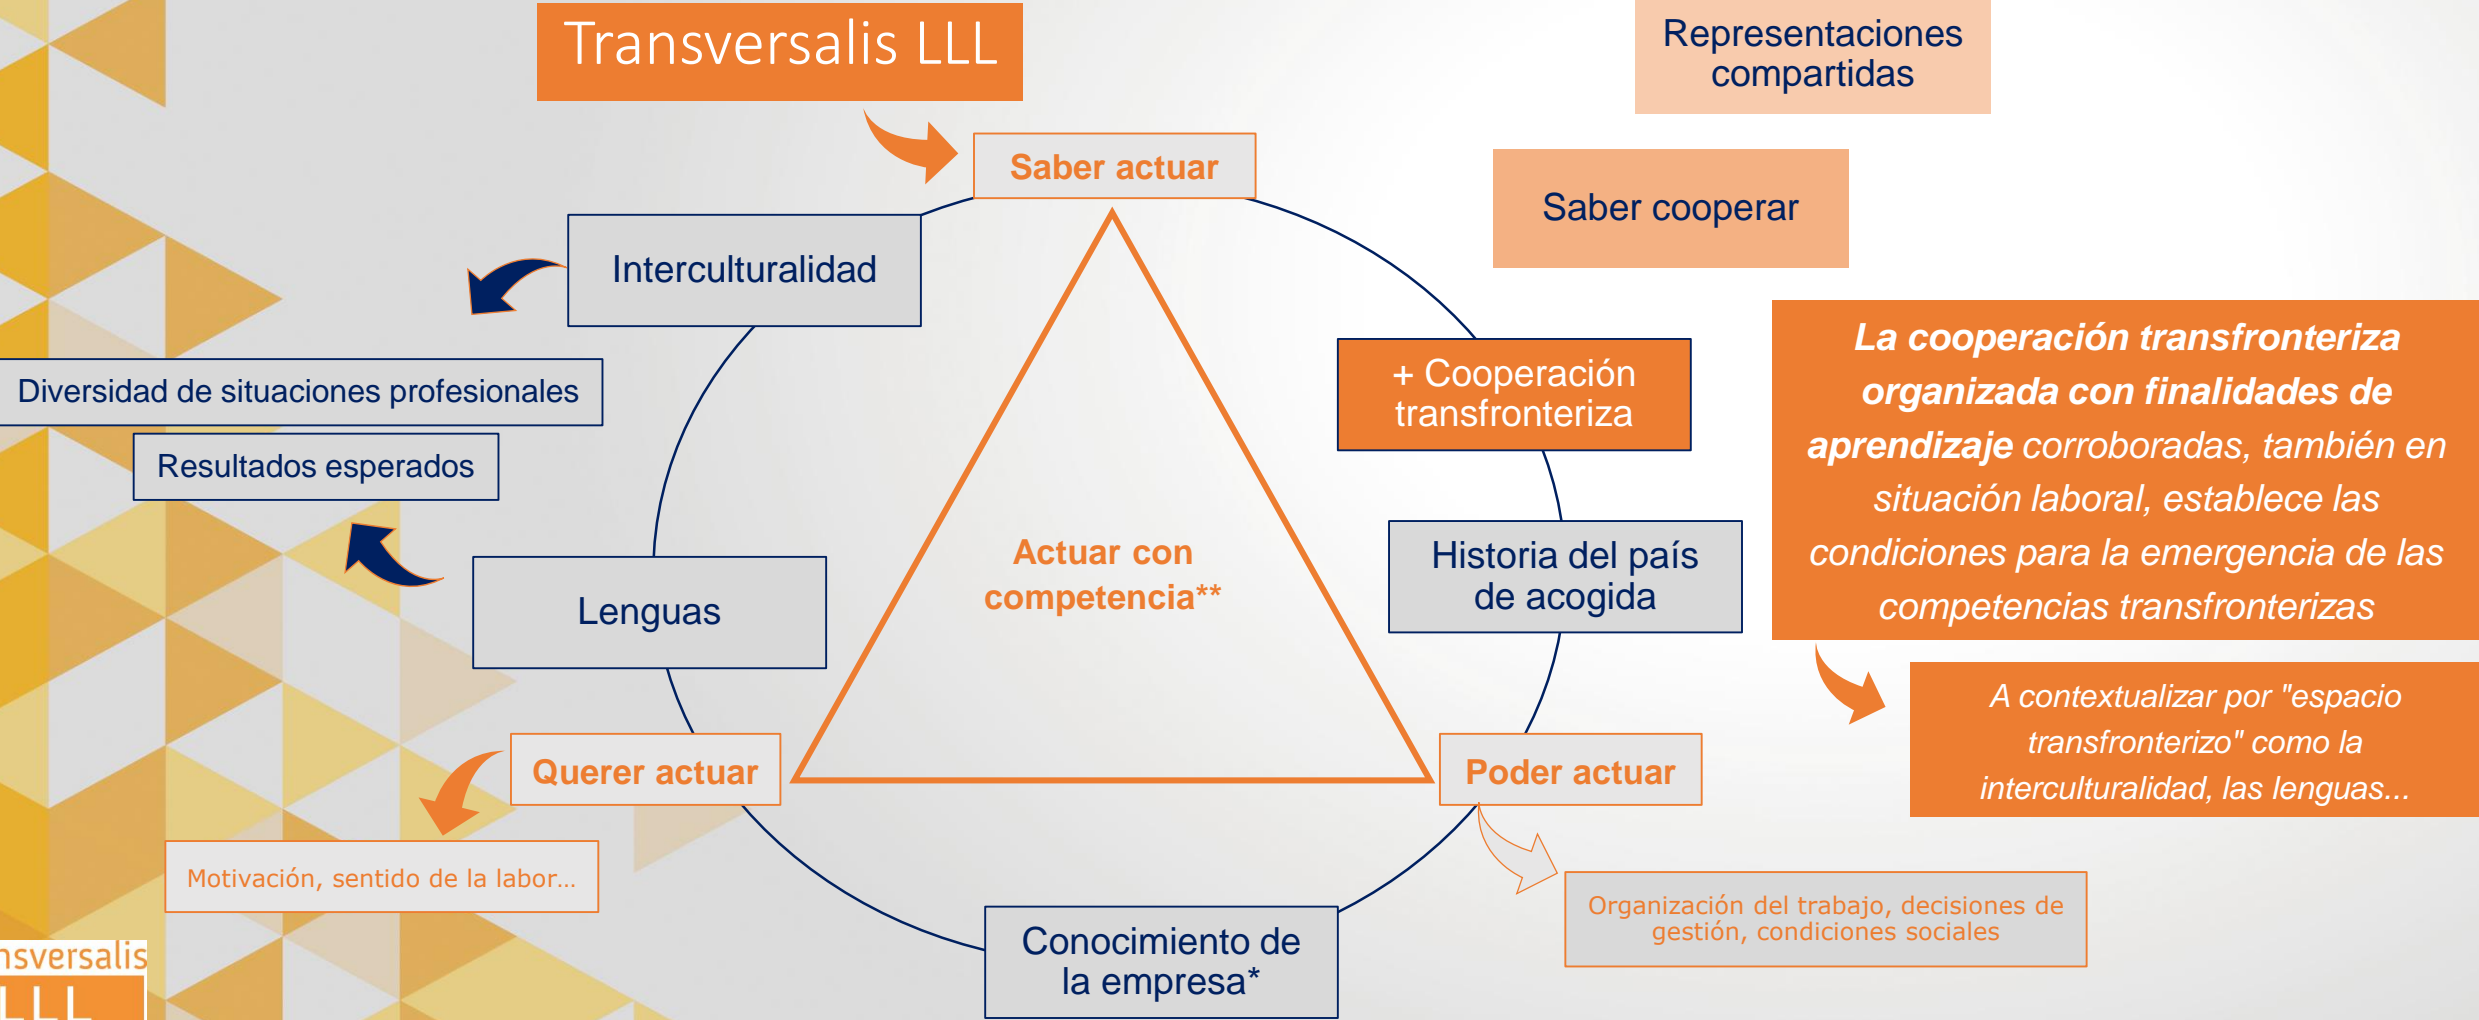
Transversalis LLL

Representaciones compartidas

Saber actuar

Saber cooperar

Interculturalidad

Diversidad de situaciones profesionales

Resultados esperados

+ Cooperación transfronteriza

**La cooperación transfronteriza organizada con finalidades de aprendizaje** *corroboradas, también en situación laboral, establece las condiciones para la emergencia de las competencias transfronterizas*

Actuar con competencia**

Historia del país de acogida

Lenguas

*A contextualizar por "espacio transfronterizo" como la interculturalidad, las lenguas...*

Querer actuar

Poder actuar

Motivación, sentido de la labor...

Organización del trabajo, decisiones de gestión, condiciones sociales

Conocimiento de la empresa*

nsversalis
LLL